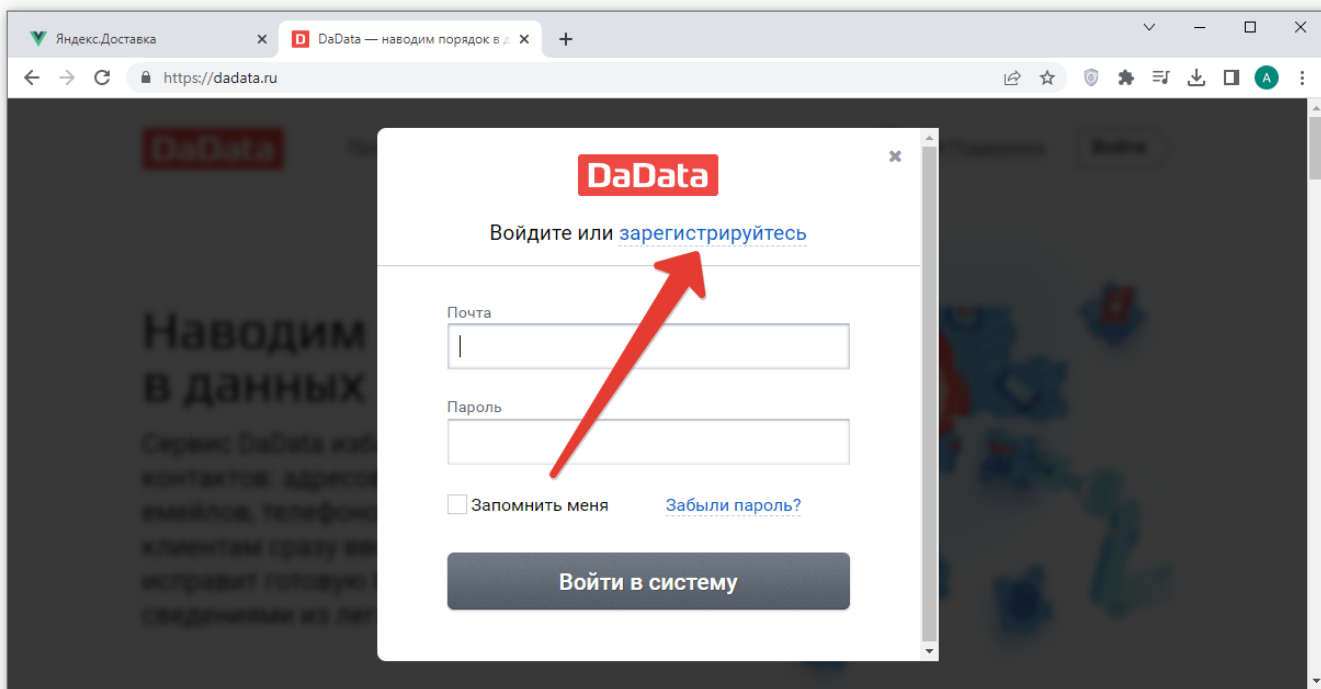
Яндекс.Доставка
DaData — наводим порядок в д
https://dadata.ru
A

DaData
Пр
Поддержка
Войти

Наводим
в данных

Сервис DaData изб
контактов: адресо
емейлов, телефоно
клиентам сразу ве
исправит головую
сведениями из ле

DaData
Войдите или зарегистрируйтесь

Почта

Пароль

Запомнить меня
Забыли пароль?

Войти в систему